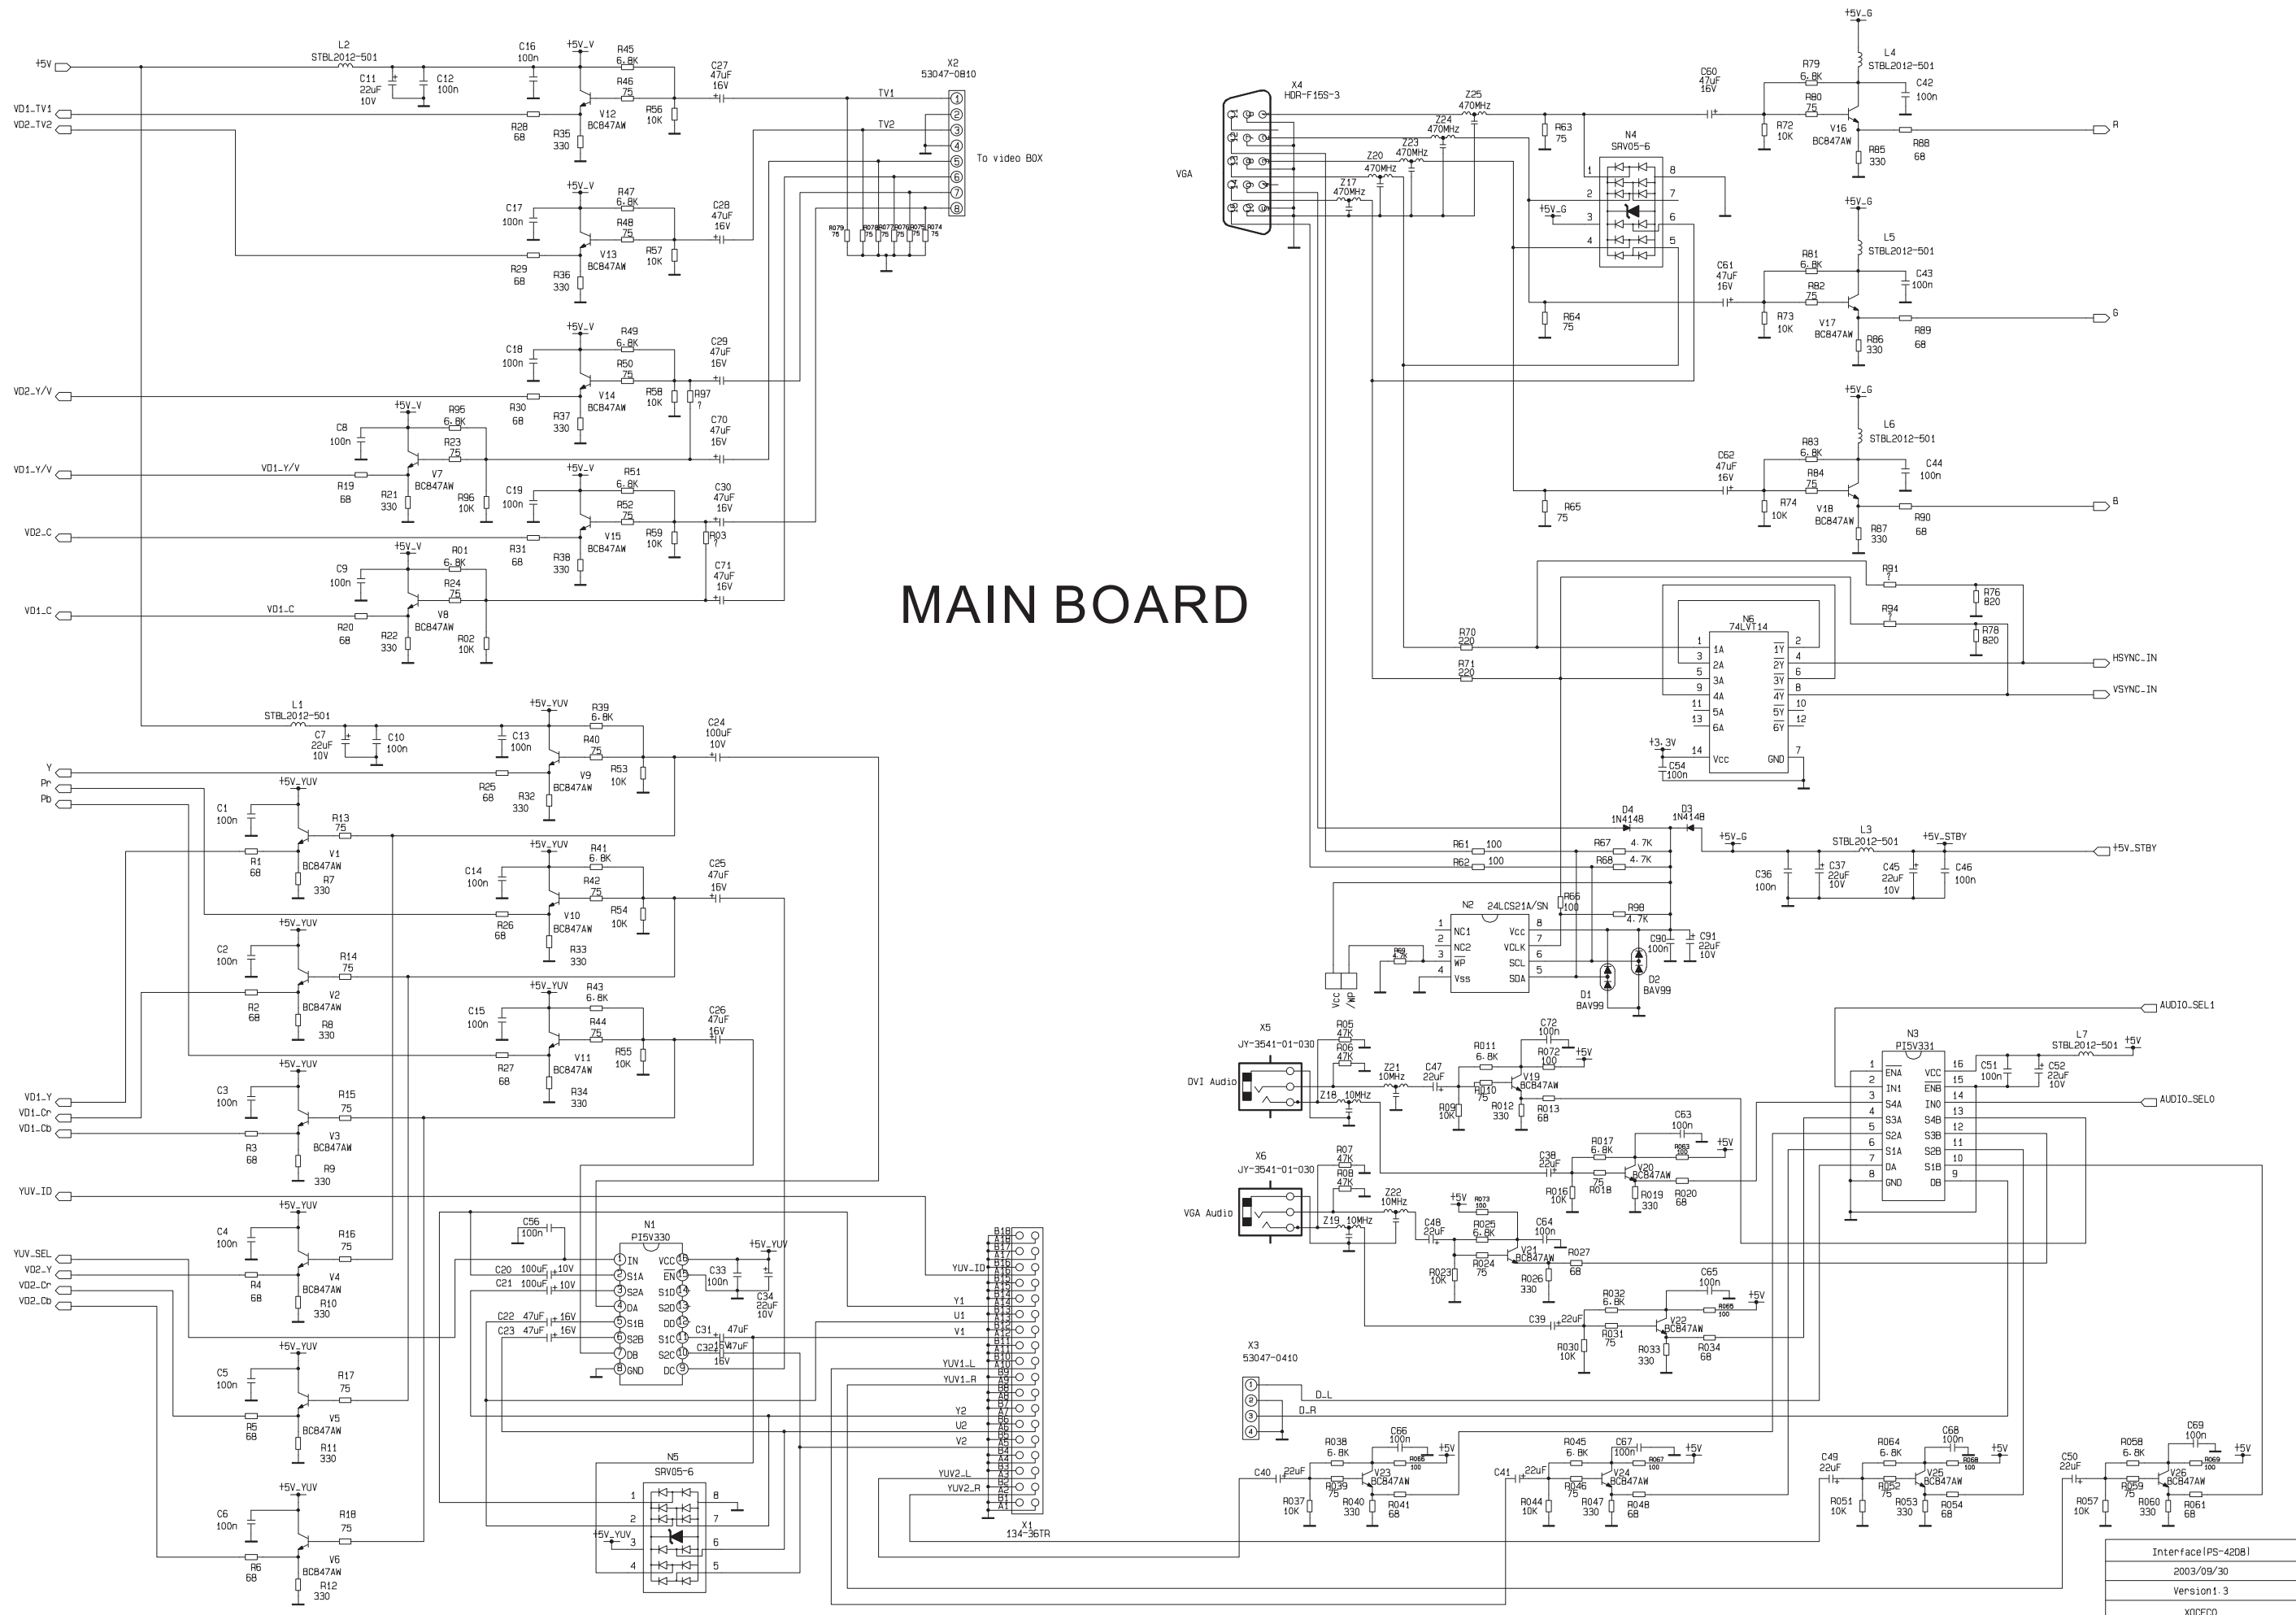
MAIN BOARD

+5V
VD1_TV1
VD2_TV2
L2
STBL2012-501
C11
22uF
10V
C12
100n
C16
100n
+5V_V
R45
6.8K
R46
75
C27
47uF
16V
R56
10K
R28
68
R35
330
V12
BC847AW
TV1
TV2
X2
53047-0810
To video BOX
C17
100n
+5V_V
R47
6.8K
R48
75
C28
47uF
16V
R57
10K
R29
68
R36
330
V13
BC847AW
R079 75
R078 75
R077 75
R076 75
R075 75
R074 75
VD2_Y/V
C18
100n
+5V_V
R49
6.8K
R50
75
C29
47uF
16V
R58
10K
R97
?
R30
68
R37
330
V14
BC847AW
+5V_V
C8
100n
R95
6.8K
R23
75
C70
47uF
16V
VD1_Y/V
VD1_Y/V
R19
68
R21
330
V7
BC847AW
R96
10K
C19
100n
+5V_V
R51
6.8K
R52
75
C30
47uF
16V
R59
10K
R03
?
VD2_C
R31
68
R38
330
V15
BC847AW
+5V_V
C9
100n
R01
6.8K
R24
75
C71
47uF
16V
VD1_C
VD1_C
R20
68
R22
330
V8
BC847AW
R02
10K
L1
STBL2012-501
C7
22uF
10V
C10
100n
C13
100n
+5V_YUV
R39
6.8K
R40
75
C24
100uF
10V
Y
Pr
Pb
R53
10K
R25
68
R32
330
V9
BC847AW
+5V_YUV
C1
100n
R13
75
R1
68
V1
BC847AW
R7
330
+5V_YUV
R41
6.8K
C14
100n
R42
75
C25
47uF
16V
R54
10K
R26
68
R33
330
V10
BC847AW
+5V_YUV
C2
100n
R14
75
R2
68
V2
BC847AW
R8
330
+5V_YUV
R43
6.8K
C15
100n
R44
75
C26
47uF
16V
R55
10K
R27
68
R34
330
V11
BC847AW
+5V_YUV
C3
100n
R15
75
VD1_Y
VD1_Cr
VD1_Cb
R3
68
V3
BC847AW
R9
330
YUV_ID
+5V_YUV
C4
100n
R16
75
YUV_SEL
VD2_Y
VD2_Cr
VD2_Cb
R4
68
V4
BC847AW
R10
330
C56
100n
N1
PI5V330
C20 100uF 10V
C21 100uF 10V
C22 47uF 16V
C23 47uF 16V
IN
S1A
S2A
DA
S1B
S2B
DB
GND
VCC
EN
S1D
S2D
DD
S1C
S2C
DC
C33
100n
+5V_YUV
C34
22uF
10V
C31 47uF
C32 47uF
16V
YUV_ID
Y1
U1
V1
YUV1_L
YUV1_R
Y2
U2
V2
YUV2_L
YUV2_R
X1
134-36TR
B18 A18 B17 A17 B16 A16 B15 A15 B14 A14 B13 A13 B12 A12 B11 A11 B10 A10 B9 A9 B8 A8 B7 A7 B6 A6 B5 A5 B4 A4 B3 A3 B2 A2 B1 A1
+5V_YUV
C5
100n
R17
75
R5
68
V5
BC847AW
R11
330
N5
SRV05-6
+5V_YUV
+5V_YUV
C6
100n
R18
75
R6
68
V6
BC847AW
R12
330
VGA
X4
HDR-F15S-3
Z25
470MHz
Z24
470MHz
Z23
470MHz
Z20
470MHz
Z17
470MHz
R63
75
N4
SRV05-6
+5V_G
R64
75
R65
75
C60
47uF
16V
R72
10K
R79
6.8K
R80
75
V16
BC847AW
+5V_G
L4
STBL2012-501
C42
100n
R85
330
R88
68
R
+5V_G
L5
STBL2012-501
C61
47uF
16V
R73
10K
R81
6.8K
R82
75
V17
BC847AW
C43
100n
R86
330
R89
68
G
+5V_G
L6
STBL2012-501
C62
47uF
16V
R74
10K
R83
6.8K
R84
75
V18
BC847AW
C44
100n
R87
330
R90
68
B
R91
?
R76
820
R94
?
R78
820
R70
220
R71
220
N6
74LVT14
1A 2A 3A 4A 5A 6A 1Y 2Y 3Y 4Y 5Y 6Y
Vcc GND
+3.3V
C54
100n
HSYNC_IN
VSYNC_IN
D4
1N4148
D3
1N4148
+5V_G
L3
STBL2012-501
+5V_STBY
+5V_STBY
R61 100
R62 100
R67 4.7K
R68 4.7K
C36
100n
C37
22uF
10V
C45
22uF
10V
C46
100n
N2
24LCS21A/SN
NC1
NC2
WP
Vss
Vcc
VCLK
SCL
SDA
R66
100
R98
4.7K
R69
4.7K
C90
100n
C91
22uF
10V
D1
BAV99
D2
BAV99
Vcc
WP
X5
JY-3541-01-030
DVI Audio
R05
47K
R06
47K
Z21
10MHz
Z18
10MHz
C47
22uF
R011
6.8K
C72
100n
R072
100
+5V
R010
75
V19
BC847AW
R09
10K
R012
330
R013
68
X6
JY-3541-01-030
VGA Audio
R07
47K
R08
47K
Z22
10MHz
Z19
10MHz
C38
22uF
R017
6.8K
C63
100n
R063
100
+5V
R018
75
V20
BC847AW
R016
10K
R019
330
R020
68
+5V
R073
100
C48
22uF
R025
6.8K
C64
100n
V21
BC847AW
R023
10K
R024
75
R026
330
R027
68
R032
6.8K
C65
100n
R065
100
+5V
C39
22uF
R031
75
V22
BC847AW
R030
10K
R033
330
R034
68
AUDIO_SEL1
N3
PI5V331
ENA
IN1
S4A
S3A
S2A
S1A
DA
GND
VCC
ENB
IN0
S4B
S3B
S2B
S1B
DB
C51
100n
C52
22uF
10V
L7
STBL2012-501
+5V
AUDIO_SEL0
X3
53047-0410
D_L
D_R
C40
22uF
R038
6.8K
C66
100n
R066
100
+5V
R039
75
V23
BC847AW
R037
10K
R040
330
R041
68
C41
22uF
R045
6.8K
C67
100n
R067
100
+5V
R046
75
V24
BC847AW
R044
10K
R047
330
R048
68
C49
22uF
R064
6.8K
C68
100n
R068
100
+5V
R052
75
V25
BC847AW
R051
10K
R053
330
R054
68
C50
22uF
R058
6.8K
C69
100n
R069
100
+5V
R059
75
V26
BC847AW
R057
10K
R060
330
R061
68
Interface(PS-42D8)
2003/09/30
Version1.3
XOCECO